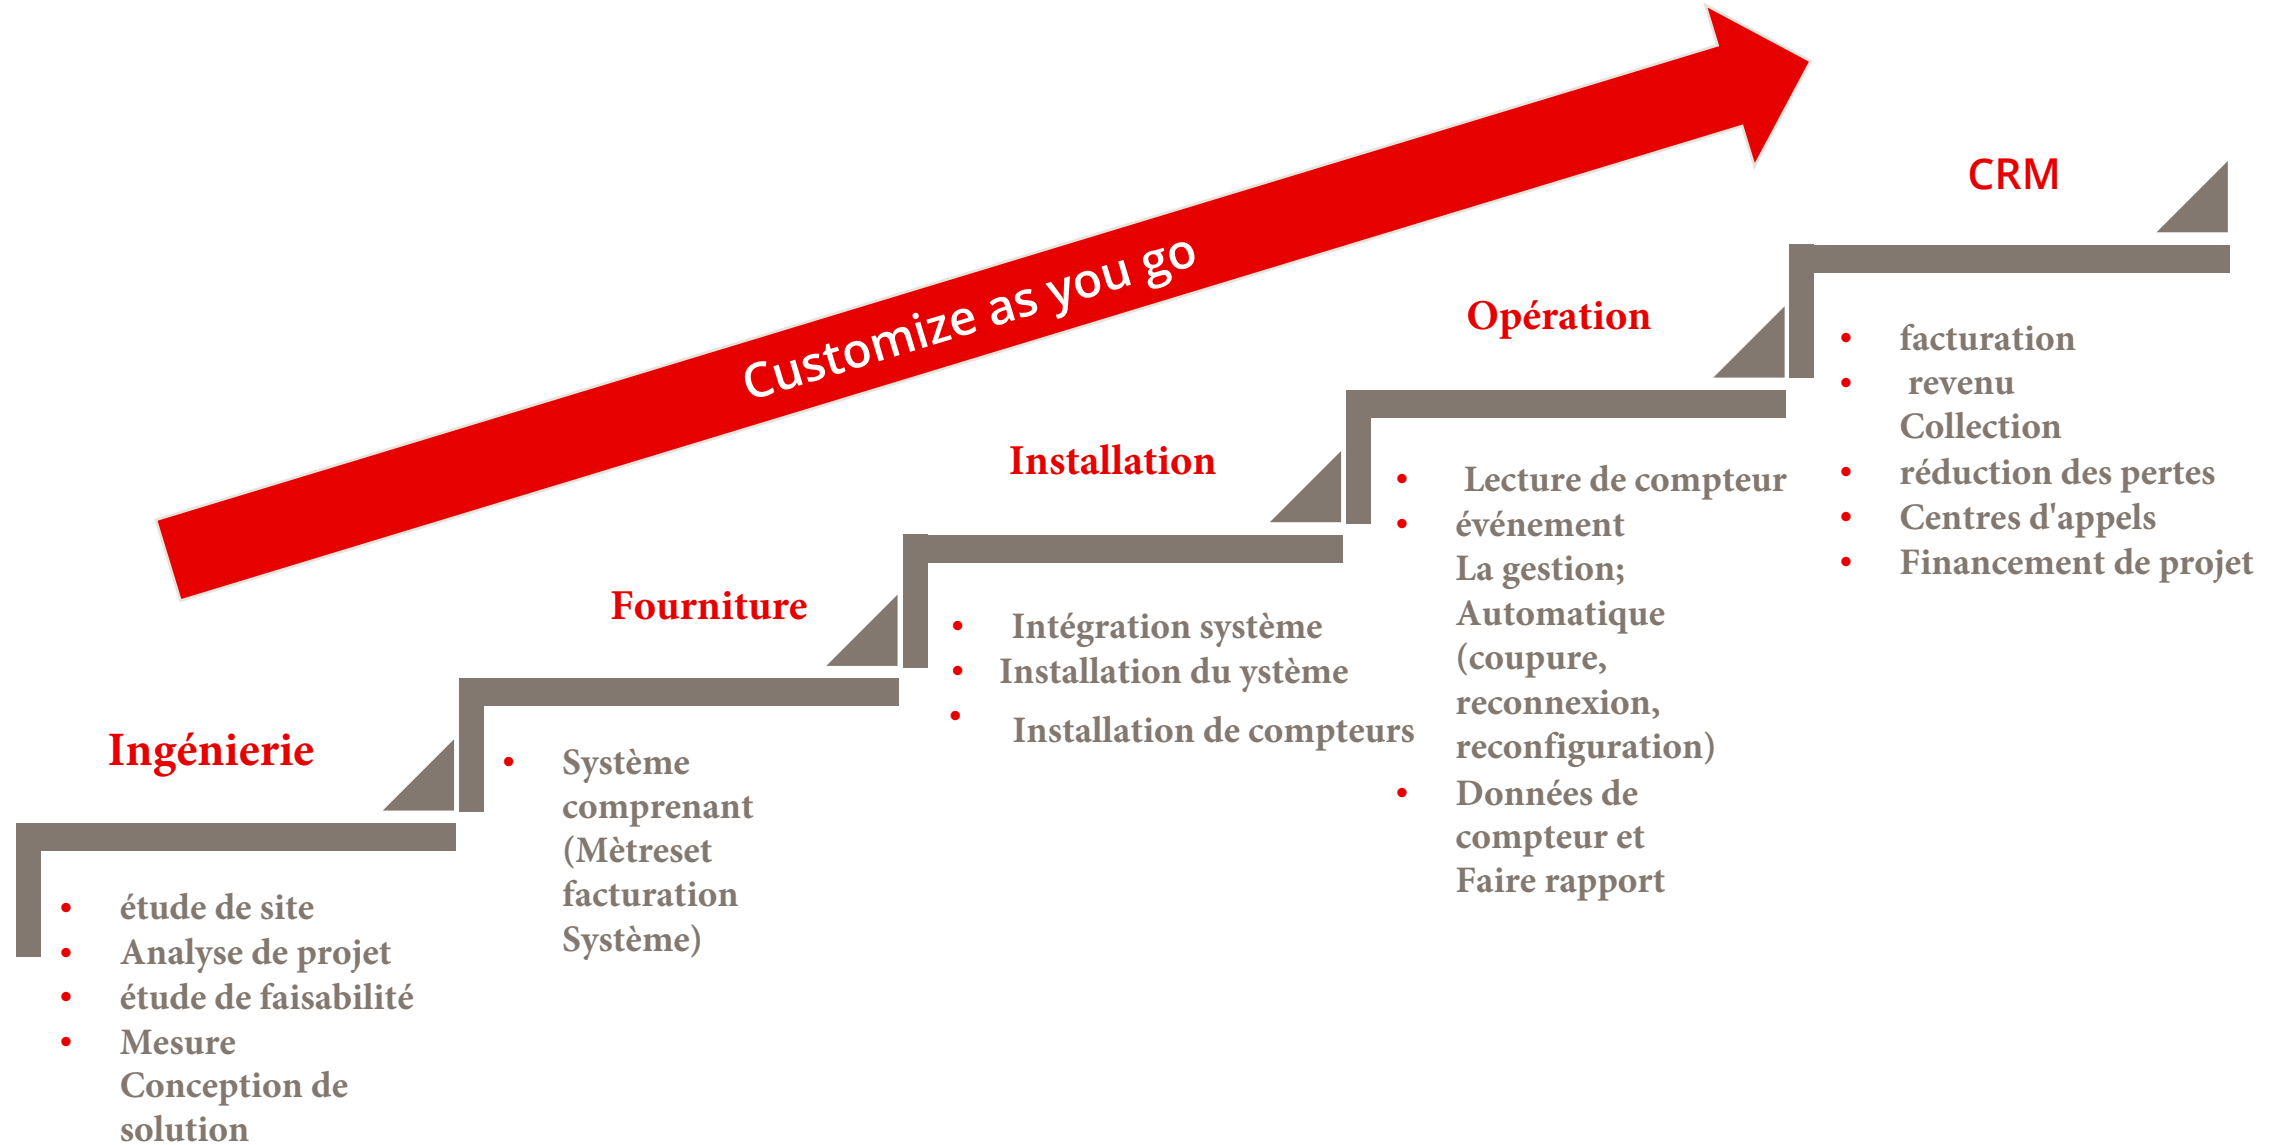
Customize as you go

CRM

- facturation
- revenu Collection
- réduction des pertes
- Centres d'appels
- Financement de projet

Opération

- Lecture de compteur
- événement La gestion; Automatique (coupure, reconnexion, reconfiguration)
- Données de compteur et Faire rapport

Installation

- Intégration système
- Installation du ystème
- Installation de compteurs

Fourniture

- Système comprenant (Mètreset facturation Système)

Ingénierie

- étude de site
- Analyse de projet
- étude de faisabilité
- Mesure Conception de solution